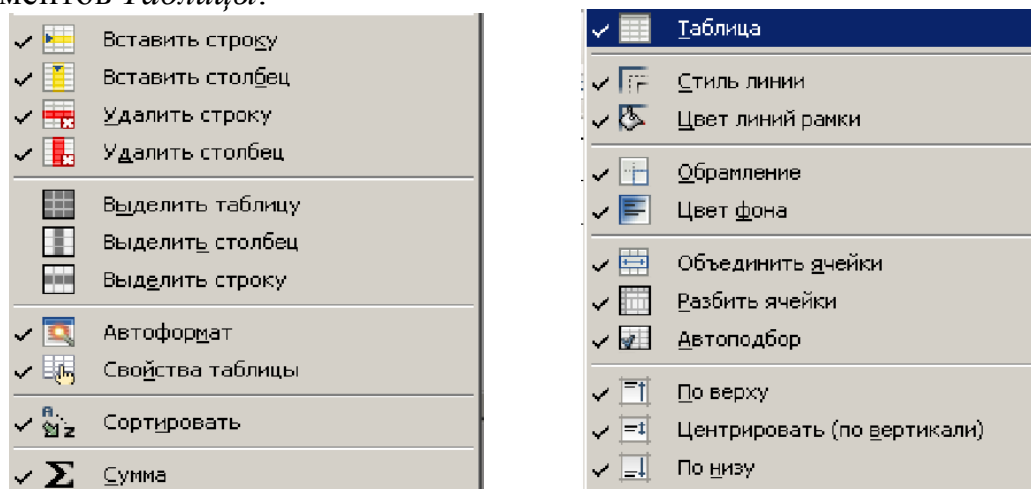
ментов *Таблицы*:

Вставить строку
Вставить столбец
Удалить строку
Удалить столбец
Выделить таблицу
Выделить столбец
Выделить строку
Автоформат
Свойства таблицы
Сортировать
Сумма

Таблица
Стиль линии
Цвет линий рамки
Обрамление
Цвет фона
Объединить ячейки
Разбить ячейки
Автоподбор
По верху
Центрировать (по вертикали)
По низу